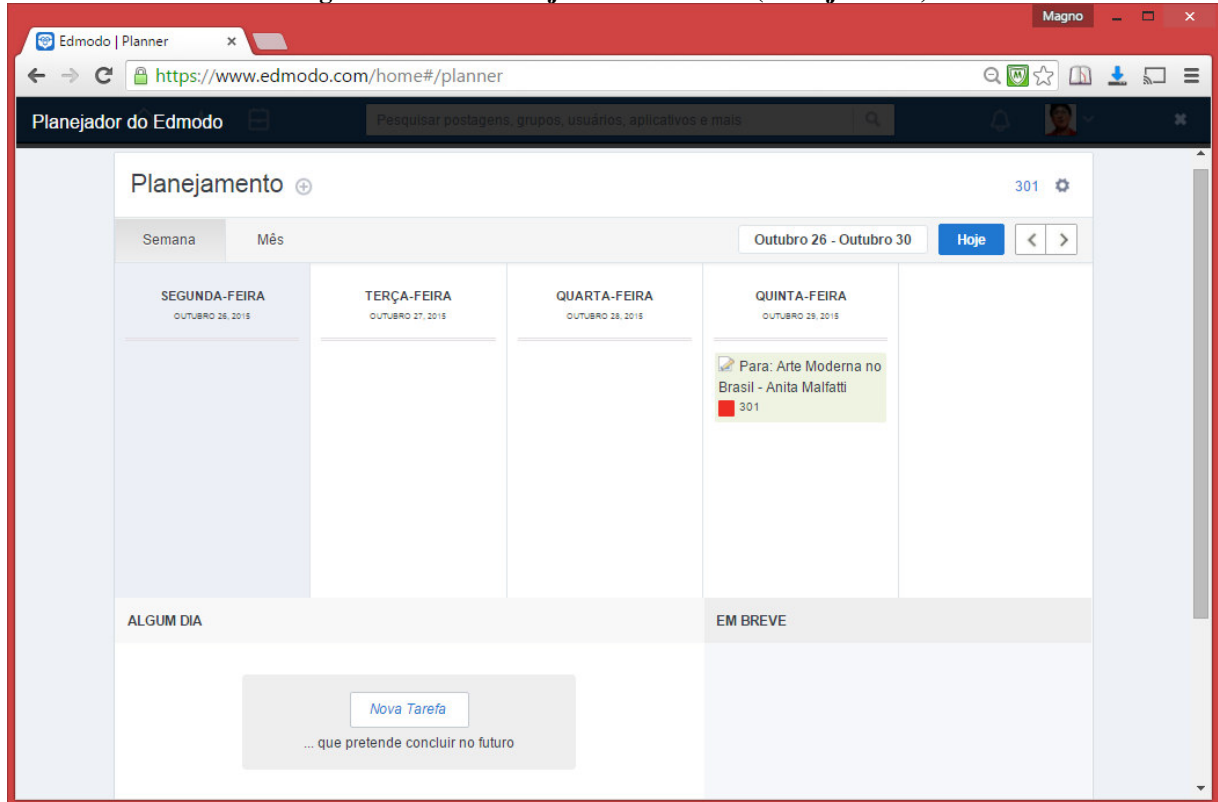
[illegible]

Magno

Edmodo | Planner

https://www.edmodo.com/home#/planner

Planejador do Edmodo

Pesquisar postagens, grupos, usuários, aplicativos e mais

Planejamento

301

Semana

Mês

Outubro 26 - Outubro 30

Hoje

SEGUNDA-FEIRA
OUTUBRO 26, 2015

TERÇA-FEIRA
OUTUBRO 27, 2015

QUARTA-FEIRA
OUTUBRO 28, 2015

QUINTA-FEIRA
OUTUBRO 29, 2015

Para: Arte Moderna no Brasil - Anita Malfatti
301

ALGUM DIA

EM BREVE

Nova Tarefa

... que pretende concluir no futuro